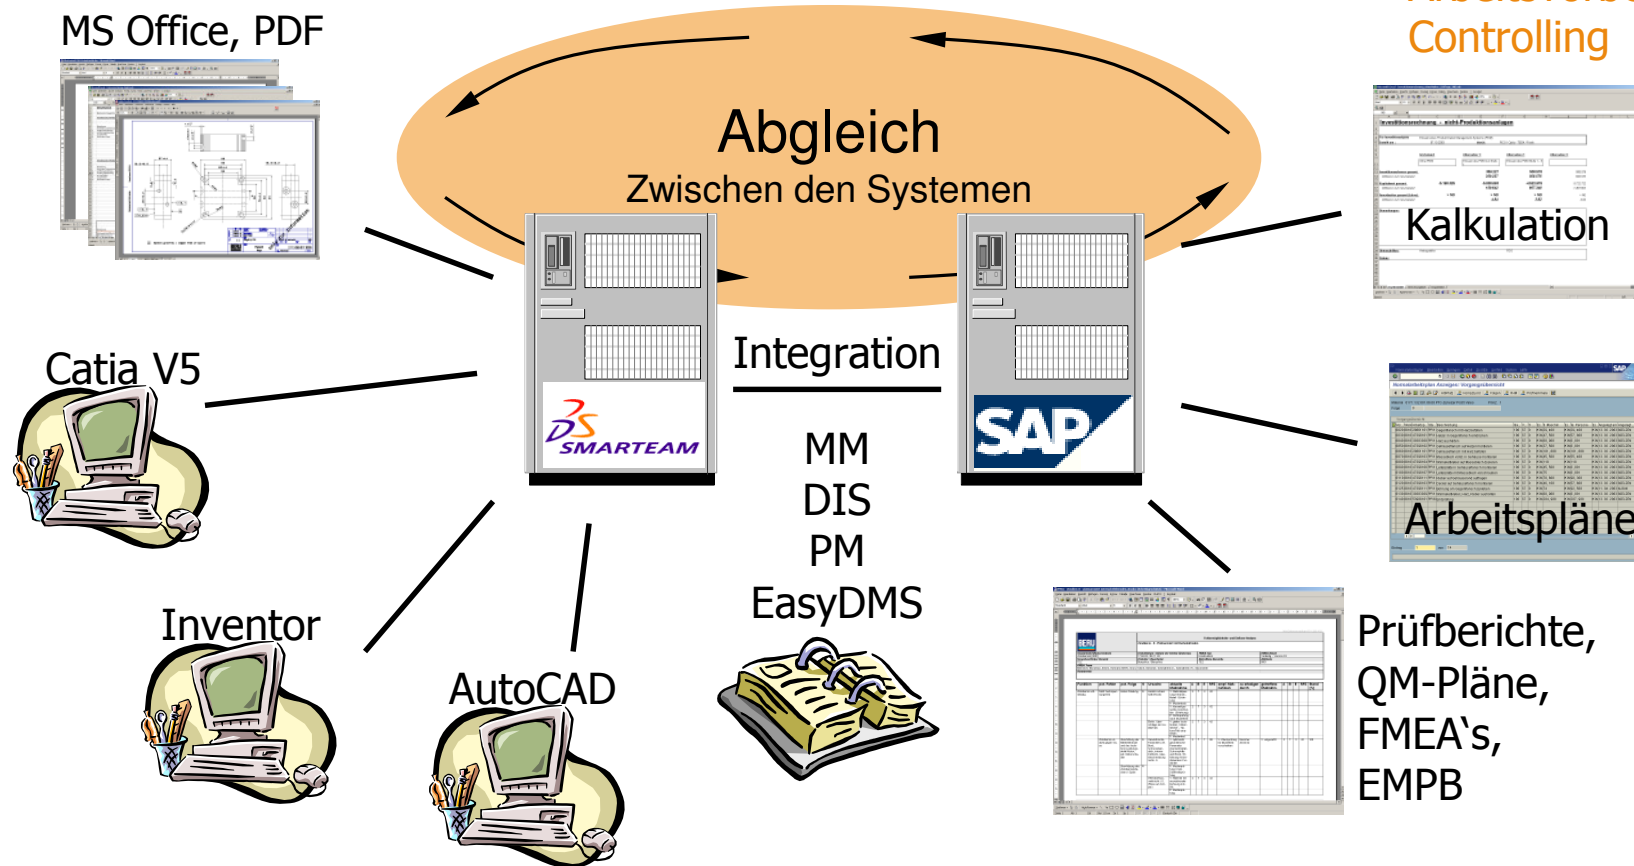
MS Office, PDF

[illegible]
Controlling

Abgleich
Zwischen den Systemen

Kalkulation

Catia V5

Integration

SMARTEAM

SAP

Arbeitspläne

MM
DIS
PM
EasyDMS

Inventor

AutoCAD

Prüfberichte,
QM-Pläne,
FMEA`s,
EMPB